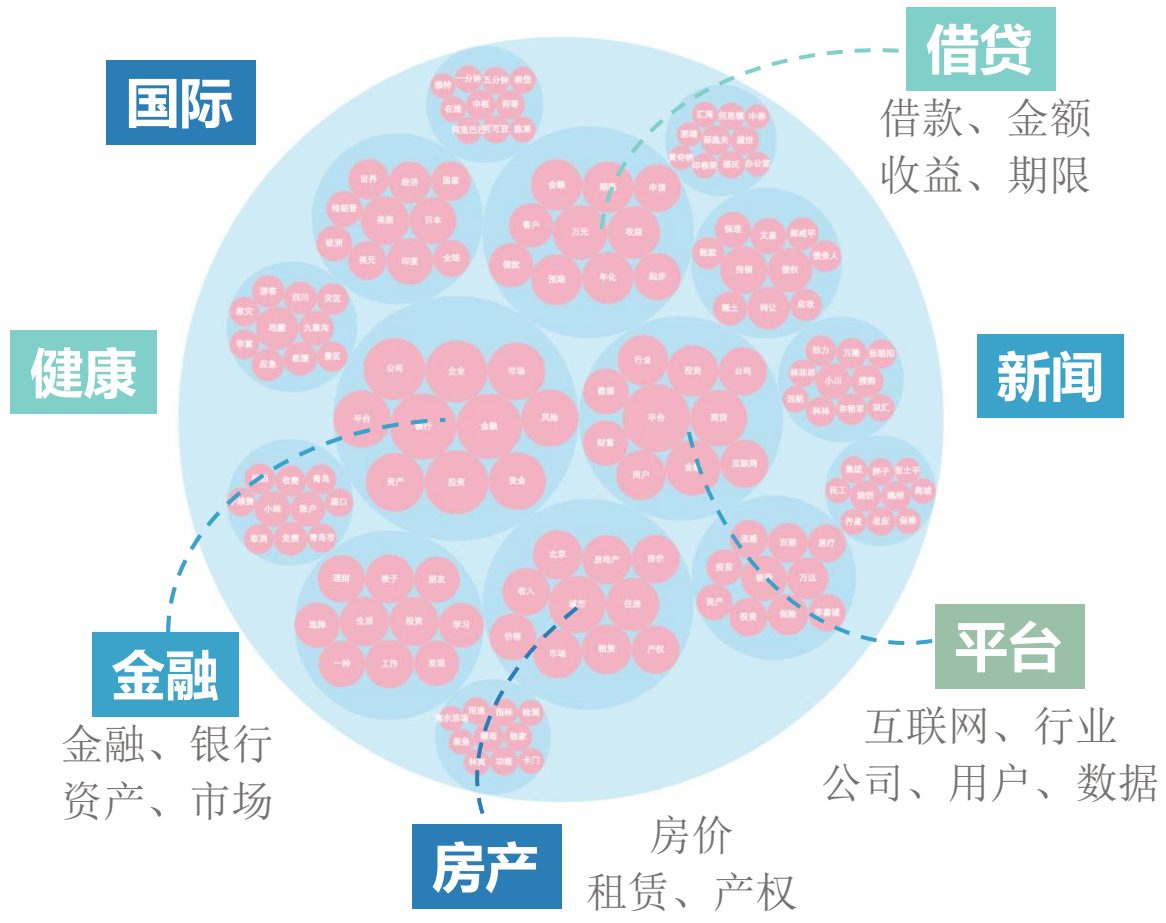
国际

借贷

借款、金额
收益、期限

健康

新闻

金融

金融、银行
资产、市场

平台

互联网、行业
公司、用户、数据

房产

房价
租赁、产权

世界 经济 国家 特朗普 美国 日本 欧洲 美元 印度 全球

金额 期限 申请 客户 万元 收益 借款 预期 年化 起步

公司 企业 市场 平台 银行 金融 风险 资产 投资 资金

行业 投资 公司 数据 平台 网贷 财富 用户 互联网

北京 房地产 房价 收入 城市 住房 价格 市场 租赁 产权

理财 孩子 朋友 选择 生活 投资 学习 一种 工作 发现

保理 文库 债权 传销 借款 转让 应收

集团 民工 老赵 商城

用途 指标 检测 功能 卡门